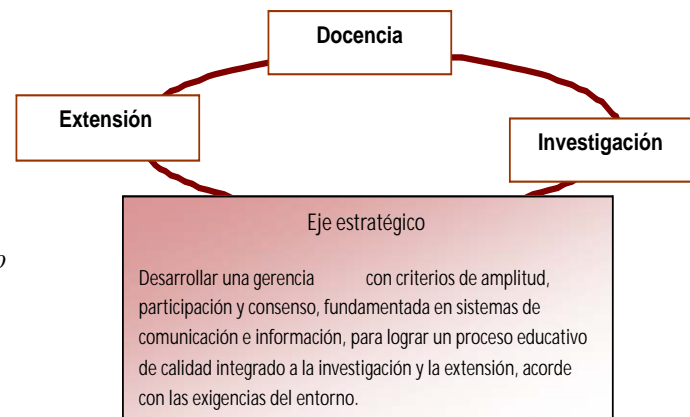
Docencia

Extensión

Investigación

Eje estratégico

Desarrollar una gerencia con criterios de amplitud, participación y consenso, fundamentada en sistemas de comunicación e información, para lograr un proceso educativo de calidad integrado a la investigación y la extensión, acorde con las exigencias del entorno.